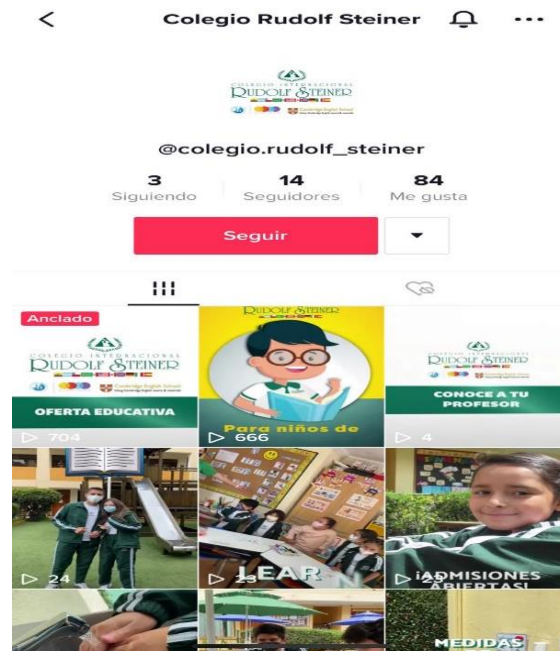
<

Colegio Rudolf Steiner

COLEGIO INTERNACIONAL
RUDOLF STEINER

@colegio.rudolf_steiner

3
Siguiendo

14
Seguidores

84
Me gusta

Seguir

Anclado

COLEGIO INTERNACIONAL
RUDOLF STEINER
Cambridge English School

OFERTA EDUCATIVA

▷ 704

RUDOLF STEINER

Para niños de

▷ 666

RUDOLF STEINER

CONOCE A TU PROFESOR

▷ 4

▷ 24

▷ 23

LEAR

▷ 25

¡ADMISIONES ABIERTAS!

MEDIDAS